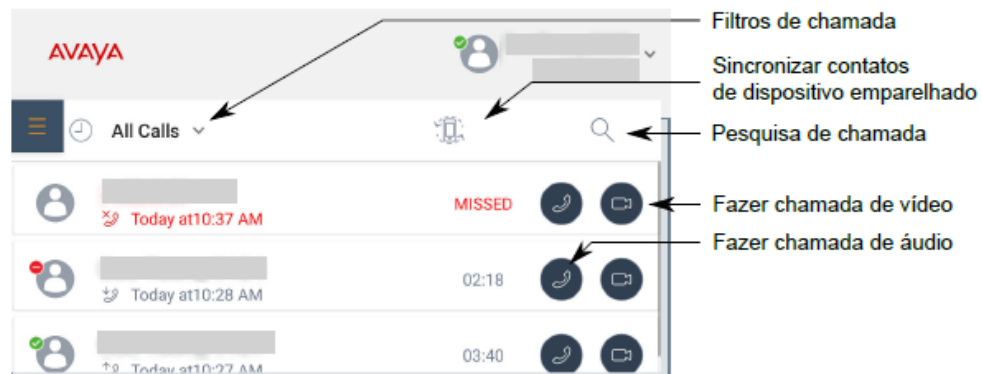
AVAYA

All Calls

Today at10:37 AM
MISSED

Today at10:28 AM
02:18

Today at10:27 AM
03:40

Filtros de chamada

Sincronizar contatos de dispositivo emparelhado

Pesquisa de chamada

Fazer chamada de vídeo

Fazer chamada de áudio